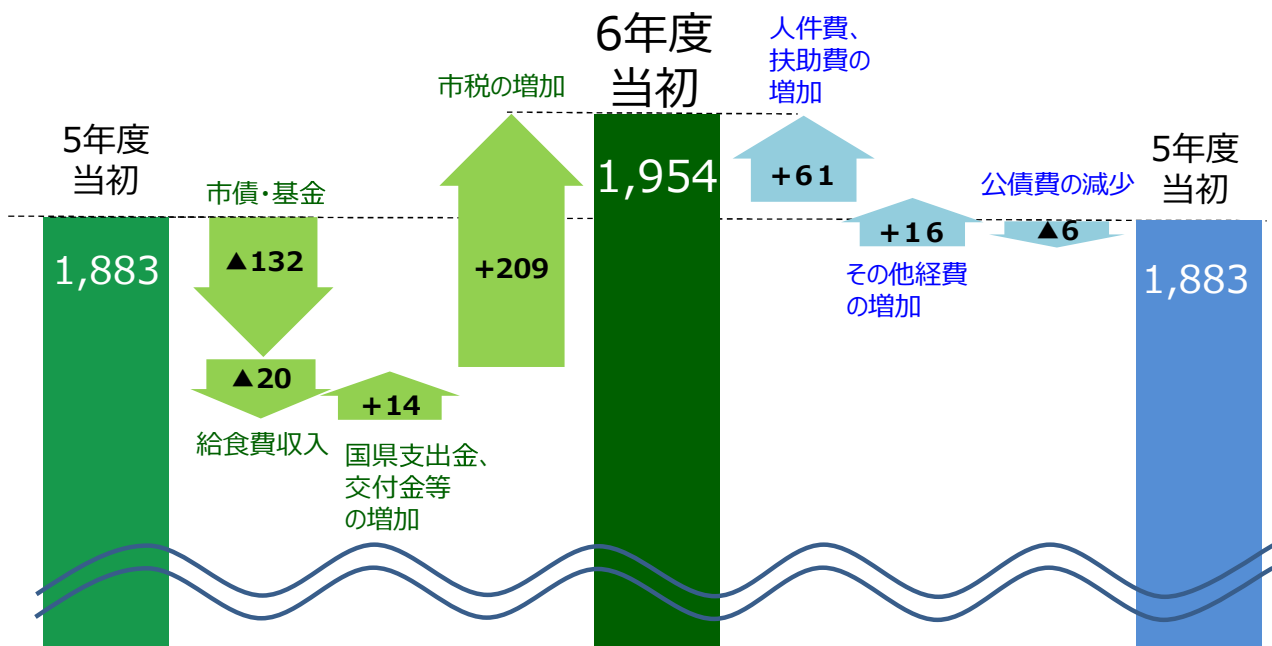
5年度
当初

1,883

市債・基金

▲132

▲20

給食費収入

+14

国県支出金、
交付金等
の増加

市税の増加

+209

6年度
当初

1,954

人件費、
扶助費の
増加

+61

+16

その他経費
の増加

公債費の減少

▲6

5年度
当初

1,883